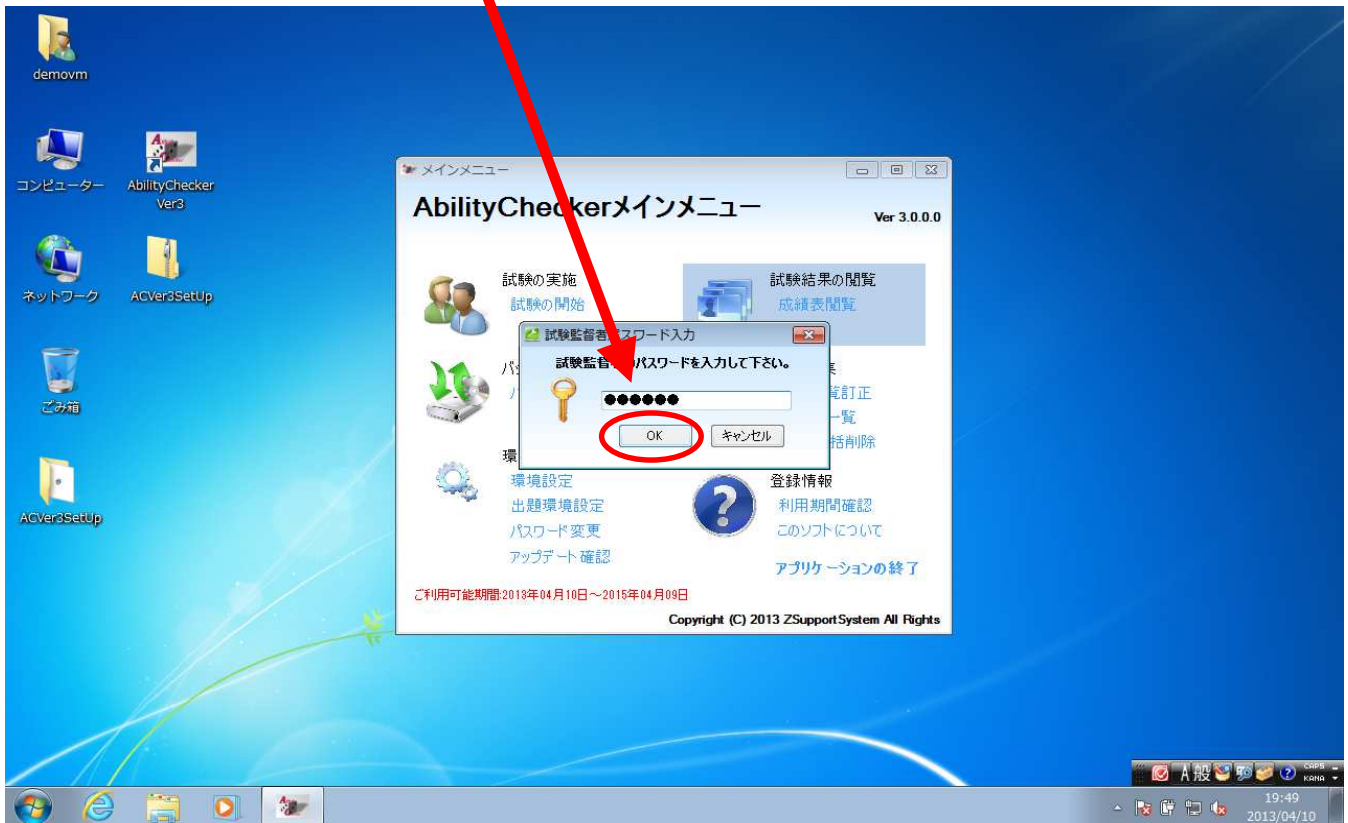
demovm

コンピューター

AbilityChecker Ver3

ネットワーク

ACVer3SetUp

ごみ箱

ACVer3SetUp

メインメニュー

AbilityCh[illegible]kerメインメニュー

Ver 3.0.0.0

試験の実施
試験の開始

試験結果の閲覧
成績表閲覧

パ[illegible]
パ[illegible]

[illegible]集
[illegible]覧訂正
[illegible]一覧
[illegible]括削除

環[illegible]
環境設定
出題環境設定
パスワード変更
アップデート確認

登録情報
利用期間確認
このソフトについて

アプリケーションの終了

ご利用可能期間:2013年04月10日～2015年04月09日

Copyright (C) 2013 ZSupportSystem All Rights

試験監督者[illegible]スワード入力

試験監督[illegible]のパスワードを入力して下さい。

●●●●●●

OK

キャンセル

A 般

CAPS KANA

19:49
2013/04/10